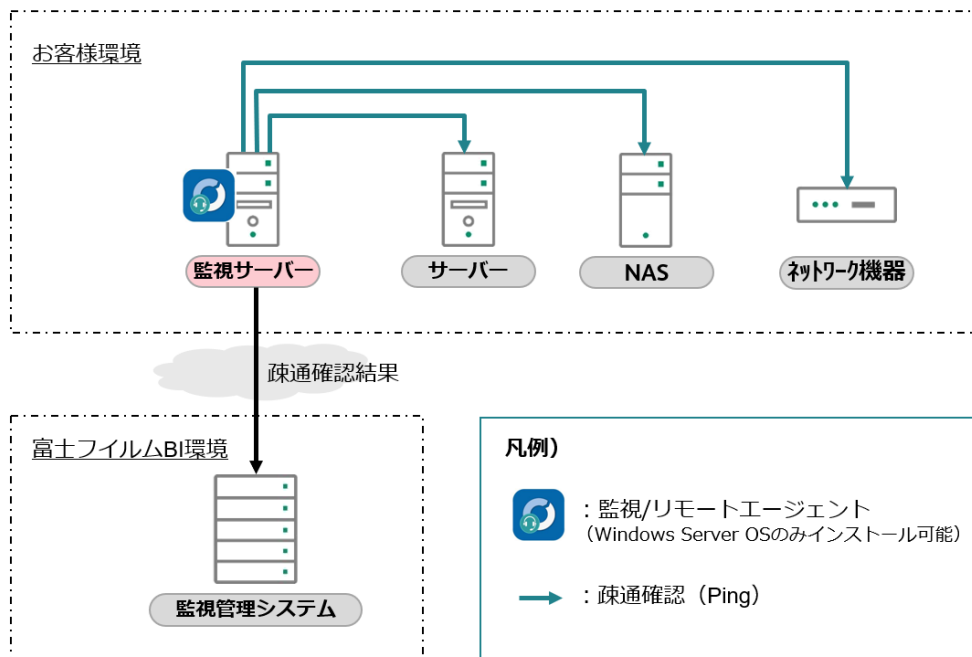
お客様環境

監視サーバー

サーバー

NAS

ネットワーク機器

疎通確認結果

富士フイルムBI環境

監視管理システム

凡例）

：監視/リモートエージェント
（Windows Server OSのみインストール可能）

：疎通確認（Ping）